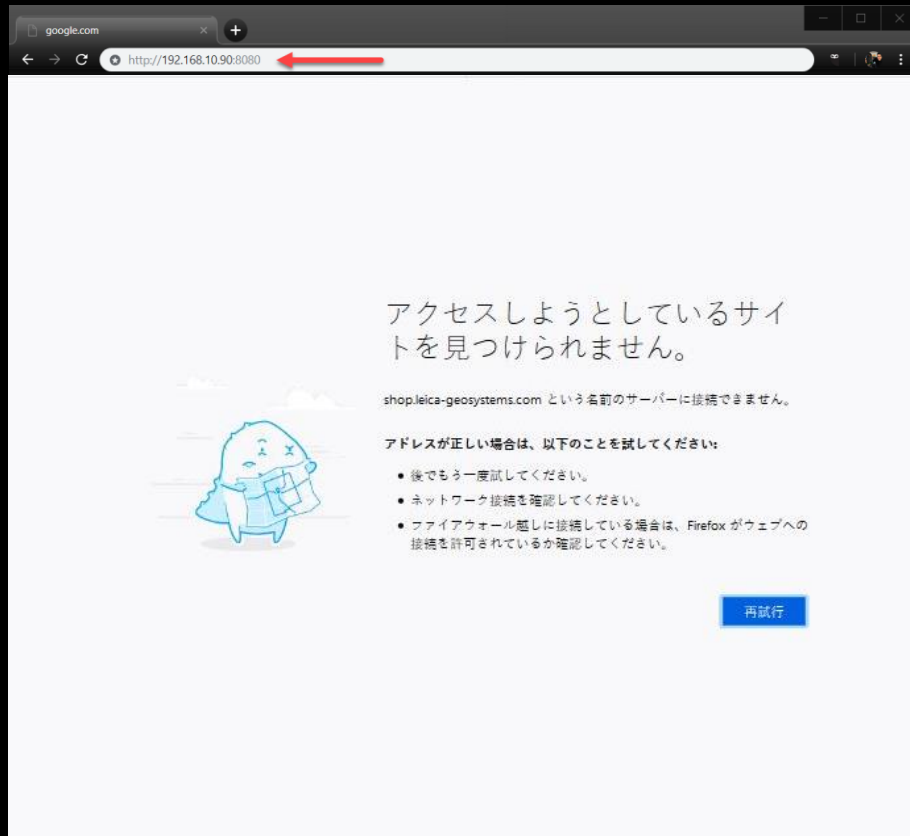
google.com

http://192.168.10.90:8080

アクセスしようとしているサイトを見つけられません。

shop.leica-geosystems.com という名前のサーバーに接続できません。

アドレスが正しい場合は、以下のことを試してください:

- 後でもう一度試してください。
- ネットワーク接続を確認してください。
- ファイアウォール越しに接続している場合は、Firefox がウェブへの接続を許可されているか確認してください。

再試行